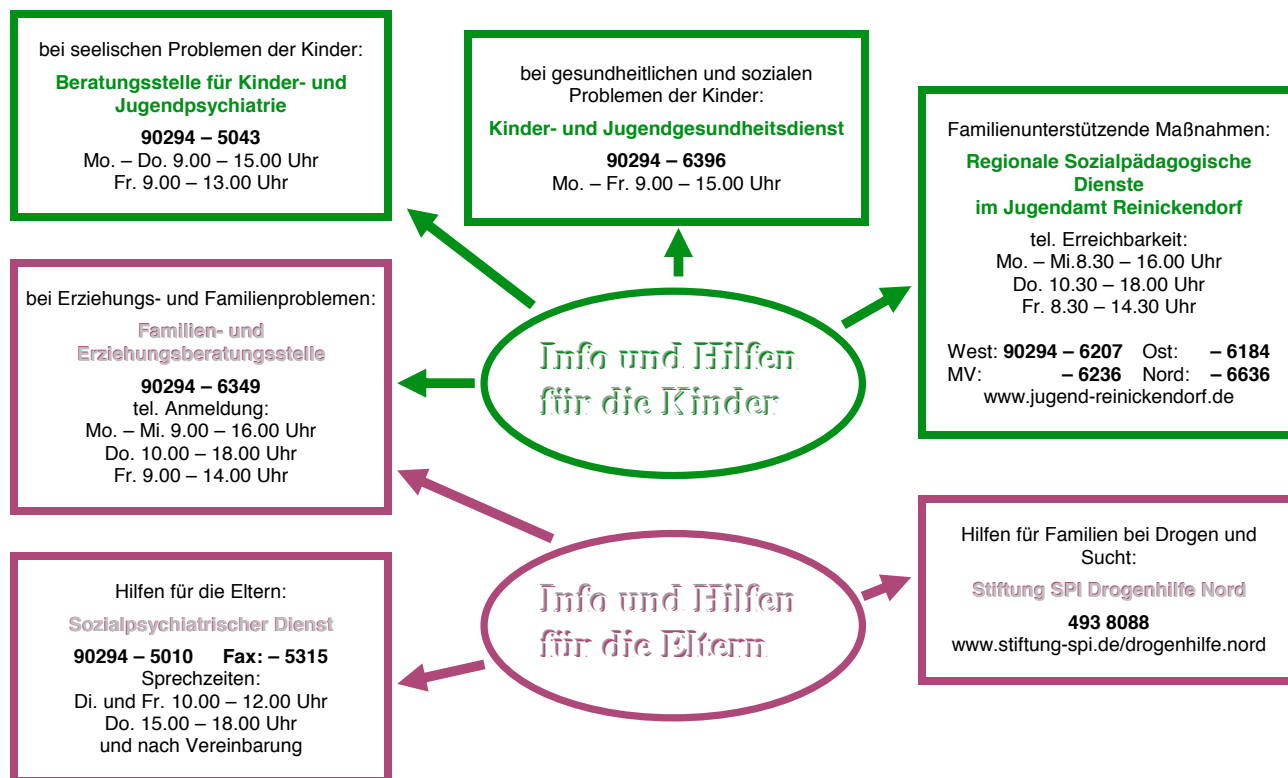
bei seelischen Problemen der Kinder:

Beratungsstelle für Kinder- und Jugendpsychiatrie

90294 – 5043
Mo. – Do. 9.00 – 15.00 Uhr
Fr. 9.00 – 13.00 Uhr

bei gesundheitlichen und sozialen Problemen der Kinder:

Kinder- und Jugendgesundheitsdienst

90294 – 6396
Mo. – Fr. 9.00 – 15.00 Uhr

Familienunterstützende Maßnahmen:

Regionale Sozialpädagogische Dienste im Jugendamt Reinickendorf

tel. Erreichbarkeit:
Mo. – Mi.8.30 – 16.00 Uhr
Do. 10.30 – 18.00 Uhr
Fr. 8.30 – 14.30 Uhr

West: 90294 – 6207 Ost: – 6184
MV: – 6236 Nord: – 6636
www.jugend-reinickendorf.de

bei Erziehungs- und Familienproblemen:

Familien- und Erziehungsberatungsstelle

90294 – 6349
tel. Anmeldung:
Mo. – Mi. 9.00 – 16.00 Uhr
Do. 10.00 – 18.00 Uhr
Fr. 9.00 – 14.00 Uhr

Info und Hilfen für die Kinder

Info und Hilfen für die Eltern

Hilfen für Familien bei Drogen und Sucht:

Stiftung SPI Drogenhilfe Nord

493 8088
www.stiftung-spi.de/drogenhilfe.nord

Hilfen für die Eltern:

Sozialpsychiatrischer Dienst

90294 – 5010 Fax: – 5315
Sprechzeiten:
Di. und Fr. 10.00 – 12.00 Uhr
Do. 15.00 – 18.00 Uhr
und nach Vereinbarung